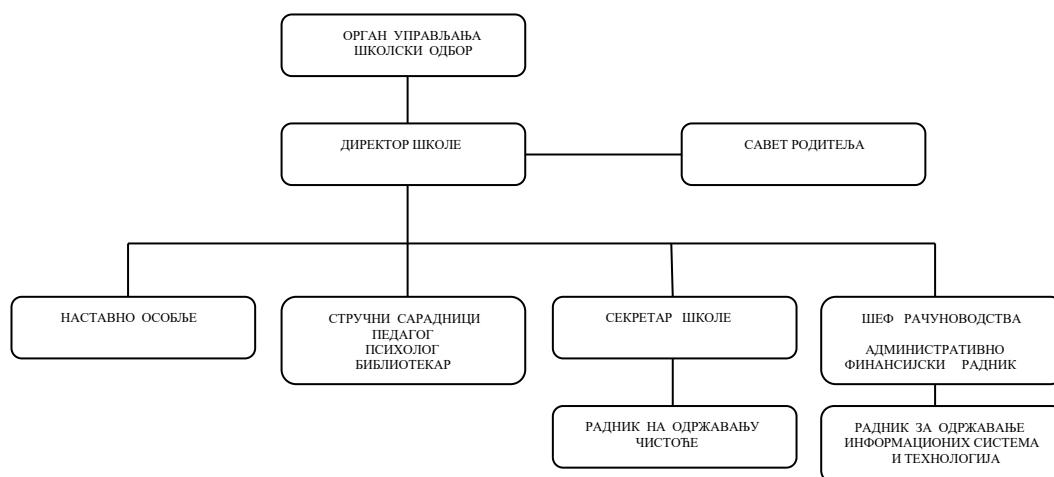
ОРГАН УПРАВЉАЊА
ШКОЛСКИ ОДБОР

ДИРЕКТОР ШКОЛЕ

САВЕТ РОДИТЕЉА

НАСТАВНО ОСОБЉЕ

СТРУЧНИ САРАДНИЦИ
ПЕДАГОГ
ПСИХОЛОГ
БИБЛИОТЕКАР

СЕКРЕТАР ШКОЛЕ

ШЕФ РАЧУНОВОДСТВА

АДМИНИСТРАТИВНО
ФИНАНСИЈСКИ РАДНИК

РАДНИК НА ОДРЖАВАЊУ
ЧИСТОЋЕ

РАДНИК ЗА ОДРЖАВАЊЕ
ИНФОРМАЦИОНИХ СИСТЕМА
И ТЕХНОЛОГИЈА